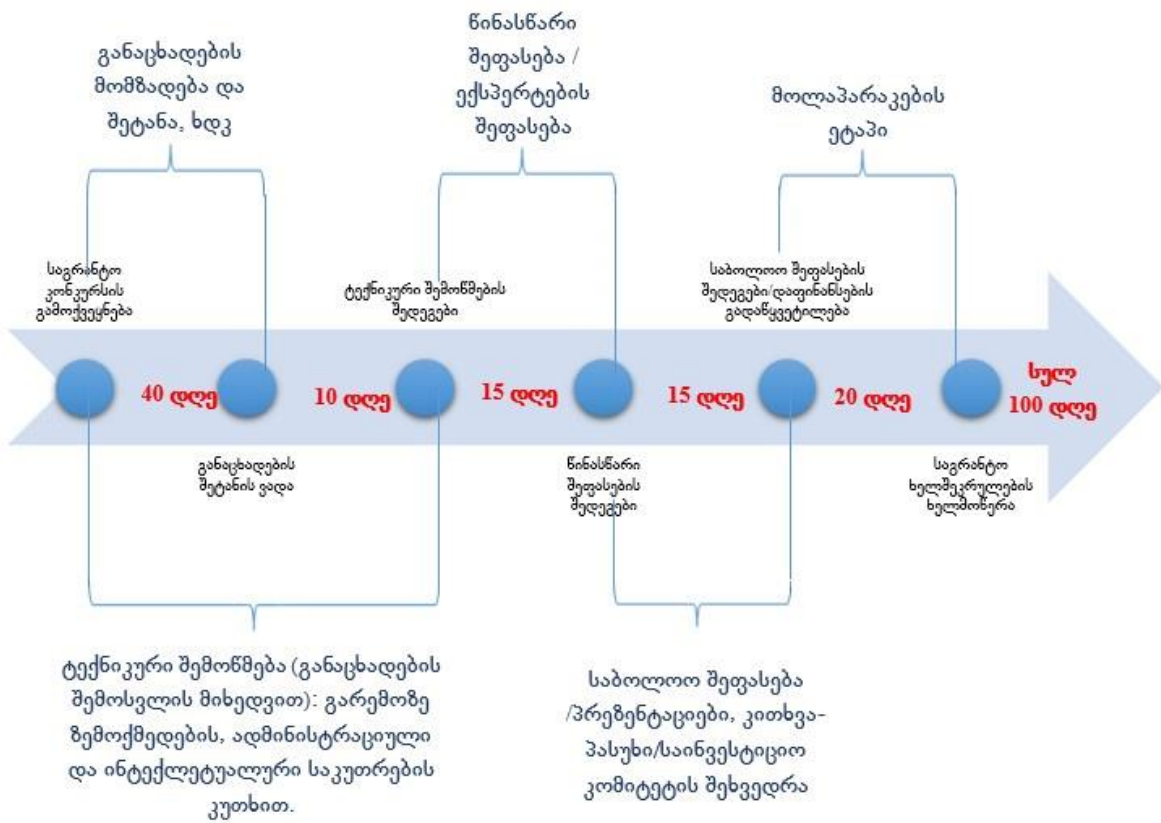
განაცხადების მომზადება და შეტანა, ხდკ

წინასწარი შეფასება / ექსპერტების შეფასება

მოლაპარაკების ეტაპი

საგრანტო კონკურსის გამოცხადება

ტექნიკური შემოწმების შედეგები

საბოლოო შეფასების შედეგები/დაფინანსების გადაწყვეტილება

40 დღე

10 დღე

15 დღე

15 დღე

20 დღე

სულ 100 დღე

განაცხადების შეტანის ვადა

წინასწარი შეფასების შედეგები

საგრანტო ხელშეკრულების ხელმოწერა

ტექნიკური შემოწმება (განაცხადების შემოსვლის მიხედვით): გარემოზე ზემოქმედების, ადმინისტრაციული და ინტელექტუალური საკუთრების კუთხით.

საბოლოო შეფასება /პრეზენტაციები, კითხვა-პასუხი/საინვესტიციო კომიტეტის შეხვედრა